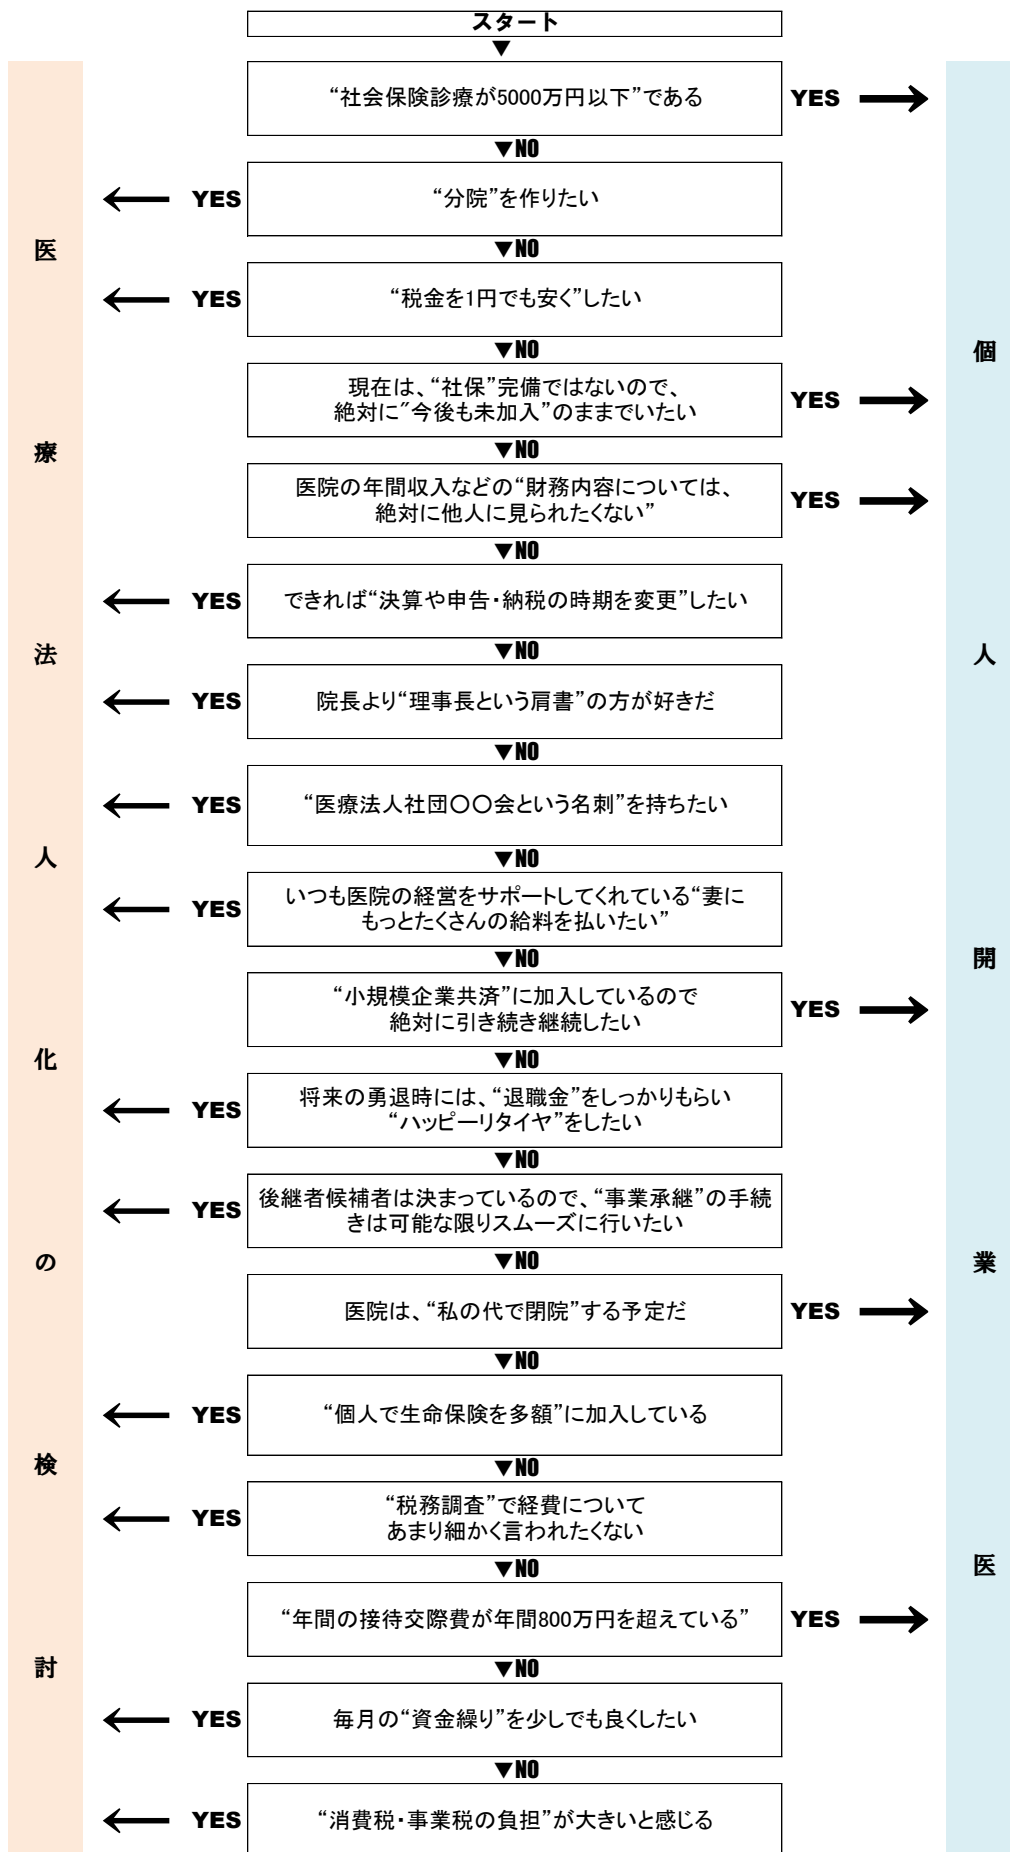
スタート

▼

"社会保険診療が5000万円以下"である YES

▼NO

YES "分院"を作りたい

▼NO

YES "税金を1円でも安く"したい

▼NO

現在は、"社保"完備ではないので、絶対に"今後も未加入"のままでいたい YES

▼NO

医院の年間収入などの"財務内容については、絶対に他人に見られたくない" YES

▼NO

YES できれば"決算や申告・納税の時期を変更"したい

▼NO

YES 院長より"理事長という肩書"の方が好きだ

▼NO

YES "医療法人社団〇〇会という名刺"を持ちたい

▼NO

YES いつも医院の経営をサポートしてくれている"妻にもっとたくさんの給料を払いたい"

▼NO

"小規模企業共済"に加入しているので絶対に引き続き継続したい YES

▼NO

YES 将来の勇退時には、"退職金"をしっかりもらい"ハッピーリタイヤ"をしたい

▼NO

YES 後継者候補者は決まっているので、"事業承継"の手続きは可能な限りスムーズに行いたい

▼NO

医院は、"私の代で閉院"する予定だ YES

▼NO

YES "個人で生命保険を多額"に加入している

▼NO

YES "税務調査"で経費についてあまり細かく言われたくない

▼NO

"年間の接待交際費が年間800万円を超えている" YES

▼NO

YES 毎月の"資金繰り"を少しでも良くしたい

▼NO

YES "消費税・事業税の負担"が大きいと感じる

医療法人化の検討

個人開業医